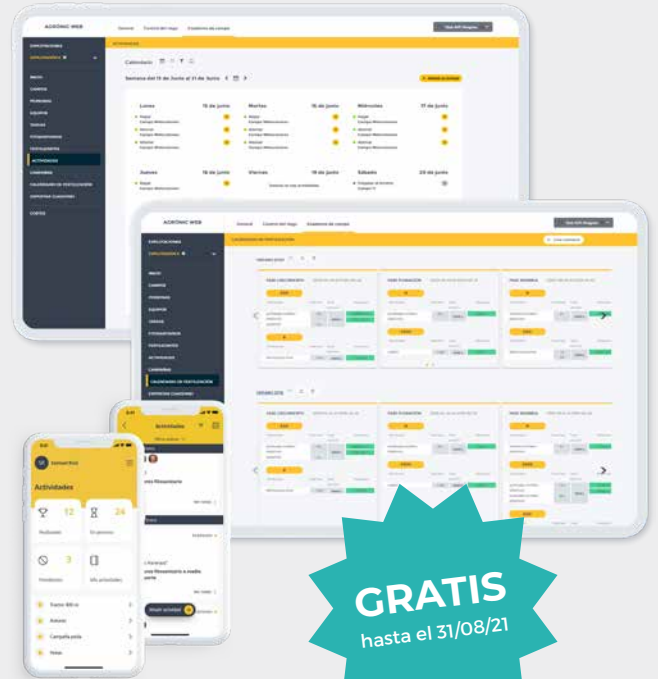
AGRÓNIC WEB

General Control del riego Cuaderno de campo

EXPLOTACIONES

ACTIVIDADES

INICIO
CAMPOS
PERSONAS
EQUIPOS
TAREAS
FITOSANITARIOS
FERTILIZANTES
ACTIVIDADES
CAMPAÑAS
CALENDARIO DE FERTILIZACIÓN
EXPORTAR CUADERNO
COSTES

Calendario

Semana del 15 de Junio al 21 de Junio

Lunes 15 de junio
Martes 16 de junio
Miércoles 17 de junio
Jueves 18 de junio
Viernes 19 de junio
Sábado 20 de junio

AGRÓNIC WEB

General Control del riego Cuaderno de campo

CALENDARIO DE FERTILIZACIÓN

Actividades

Actividades

12
Realizadas

24
En proceso

0
Pendientes

3
Mis actividades

Añadir actividad

GRATIS
hasta el 31/08/21